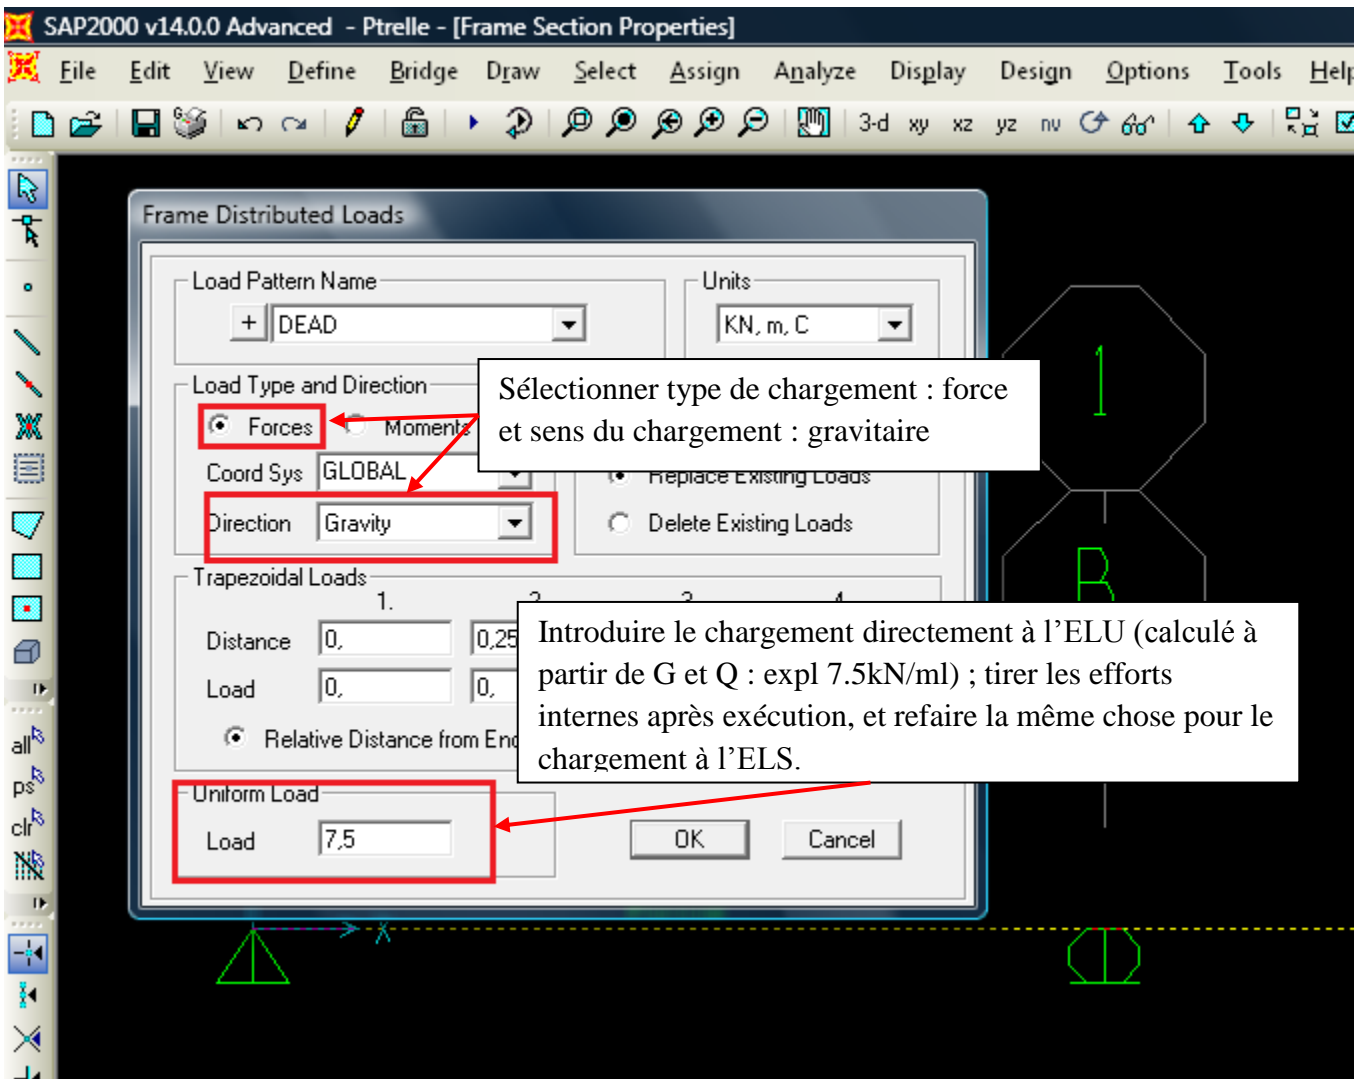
SAP2000 v14.0.0 Advanced - Ptrelle - [Frame Section Properties]

File Edit View Define Bridge Draw Select Assign Analyze Display Design Options Tools Help

3-d xy xz yz nv

all ps clr

Frame Distributed Loads

Load Pattern Name

+ DEAD

Units

KN, m, C

Load Type and Direction

Forces Moments

Coord Sys GLOBAL

Direction Gravity

Replace Existing Loads

Delete Existing Loads

Trapezoidal Loads

1. 2. 3. 4.

Distance 0, 0,25

Load 0, 0,

Relative Distance from End

Uniform Load

Load 7,5

OK Cancel

Sélectionner type de chargement : force et sens du chargement : gravitaire

Introduire le chargement directement à l’ELU (calculé à partir de G et Q : expl 7.5kN/ml) ; tirer les efforts internes après exécution, et refaire la même chose pour le chargement à l’ELS.

1

B

X